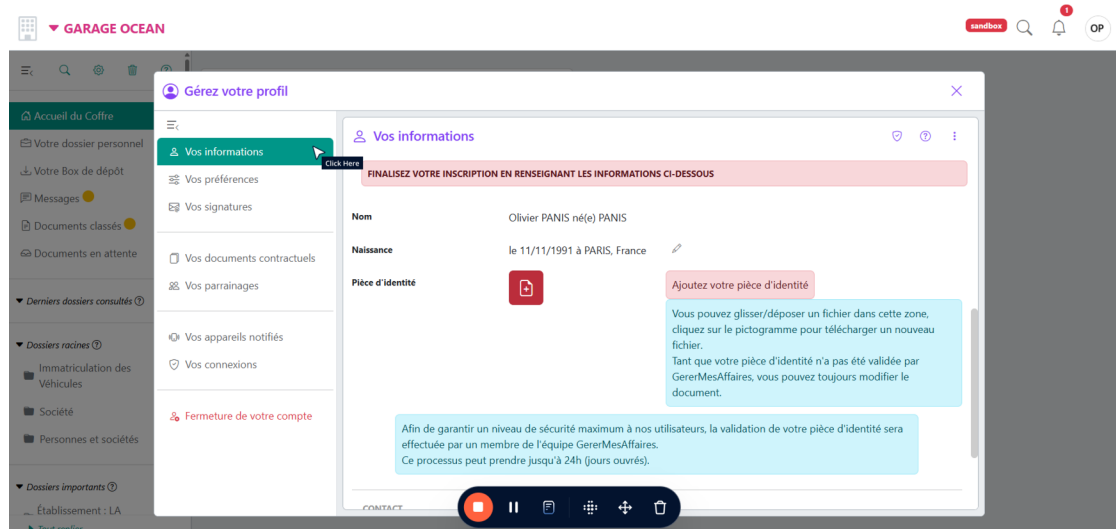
GARAGE OCEAN

sandbox

1

OP

Accueil du Coffre

Votre dossier personnel

Votre Box de dépôt

Messages

Documents classés

Documents en attente

Derniers dossiers consultés

Dossiers racines

Immatriculation des Véhicules

Société

Personnes et sociétés

Dossiers importants

Établissement : LA

Gérez votre profil

Vos informations

Click Here

Vos préférences

Vos signatures

Vos documents contractuels

Vos parrainages

Vos appareils notifiés

Vos connexions

Fermeture de votre compte

Vos informations

FINALISEZ VOTRE INSCRIPTION EN RENSEIGNANT LES INFORMATIONS CI-DESSOUS

Nom

Olivier PANIS né(e) PANIS

Naissance

le 11/11/1991 à PARIS, France

Pièce d'identité

Ajoutez votre pièce d'identité

Vous pouvez glisser/déposer un fichier dans cette zone, cliquez sur le pictogramme pour télécharger un nouveau fichier.
Tant que votre pièce d'identité n'a pas été validée par GererMesAffaires, vous pouvez toujours modifier le document.

Afin de garantir un niveau de sécurité maximum à nos utilisateurs, la validation de votre pièce d'identité sera effectuée par un membre de l'équipe GererMesAffaires.
Ce processus peut prendre jusqu'à 24h (jours ouvrés).

CONTACT